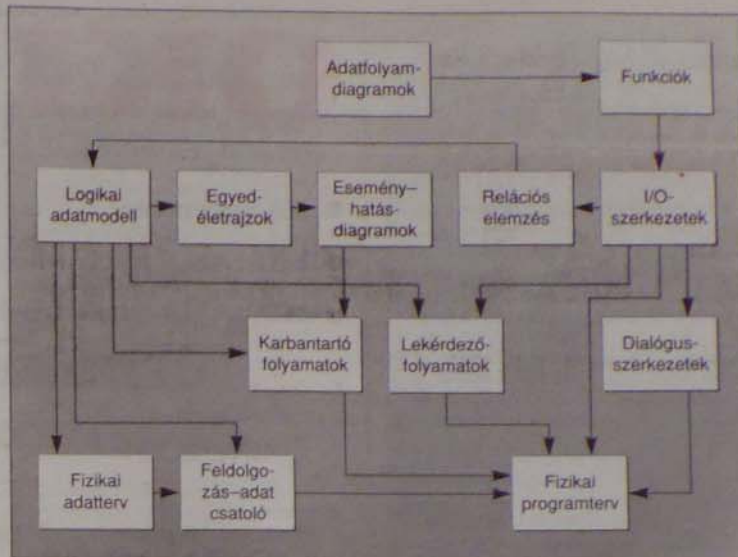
Adatfolyamdiagramok

Funkciók

Logikai adatmodell

Egyedéletrajzok

Esemény–hatásdiagramok

Relációs elemzés

I/O-szerkezetek

Karbantartó folyamatok

Lekérdezőfolyamatok

Dialógusszerkezetek

Fizikai adatterv

Feldolgozás–adat csatoló

Fizikai programterv